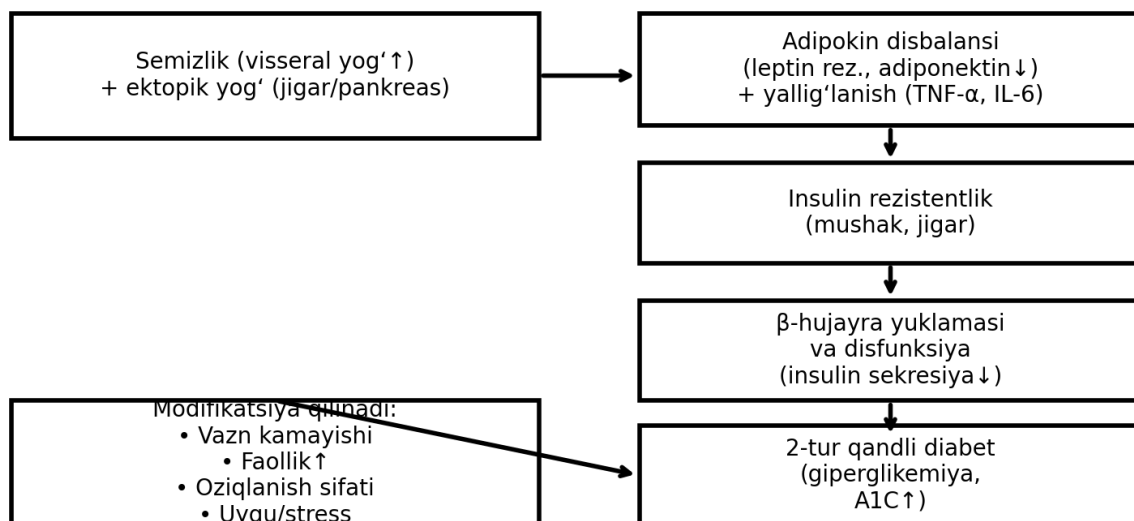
Semizlik (visseral yog‘↑)
+ ektopik yog‘ (jigar/pankreas)

Adipokin disbalansi
(leptin rez., adiponektin↓)
+ yallig‘lanish (TNF-α, IL-6)

Insulin rezistentlik
(mushak, jigar)

β-hujayra yuklamasi
va disfunksiya
(insulin sekresiya↓)

Modifikatsiya qilinadi:
• Vazn kamayishi
• Faollik↑
• Oziqlanish sifati
• Uyqu/stress

2-tur qandli diabet
(giperglikemiya,
A1C↑)